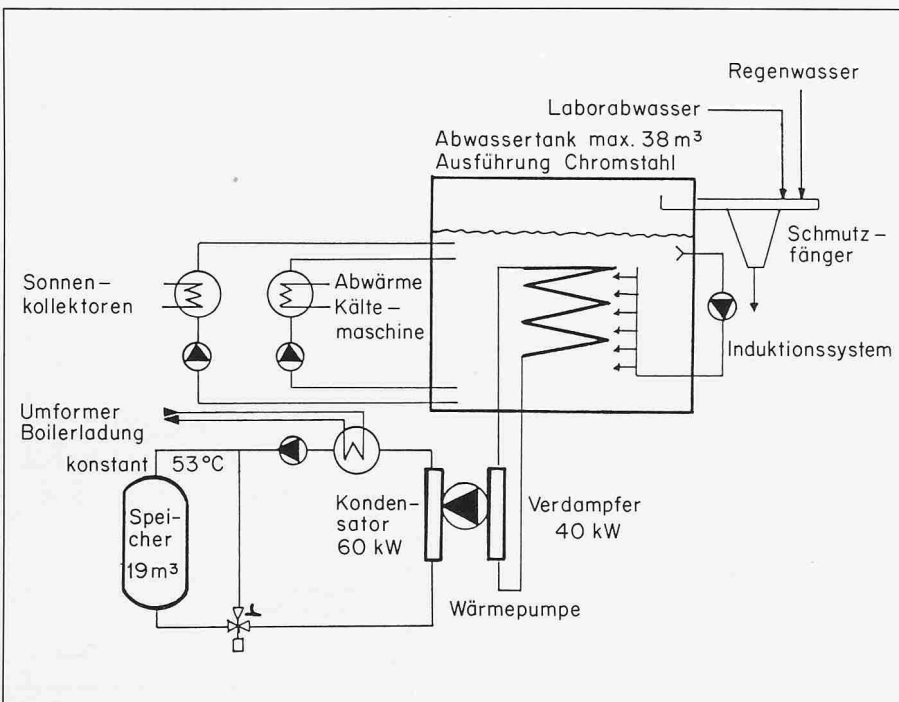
Regenwasser

Laborabwasser

Abwassertank max. 38 m³
Ausführung Chromstahl

Schmutz-fänger

Sonnen-kollektoren

Abwärme
Kälte-maschine

Induktionssystem

Umformer
Boilerladung

konstant 53 °C

Spei-cher
19 m³

Konden-sator
60 kW

Verdampfer
40 kW

Wärmepumpe